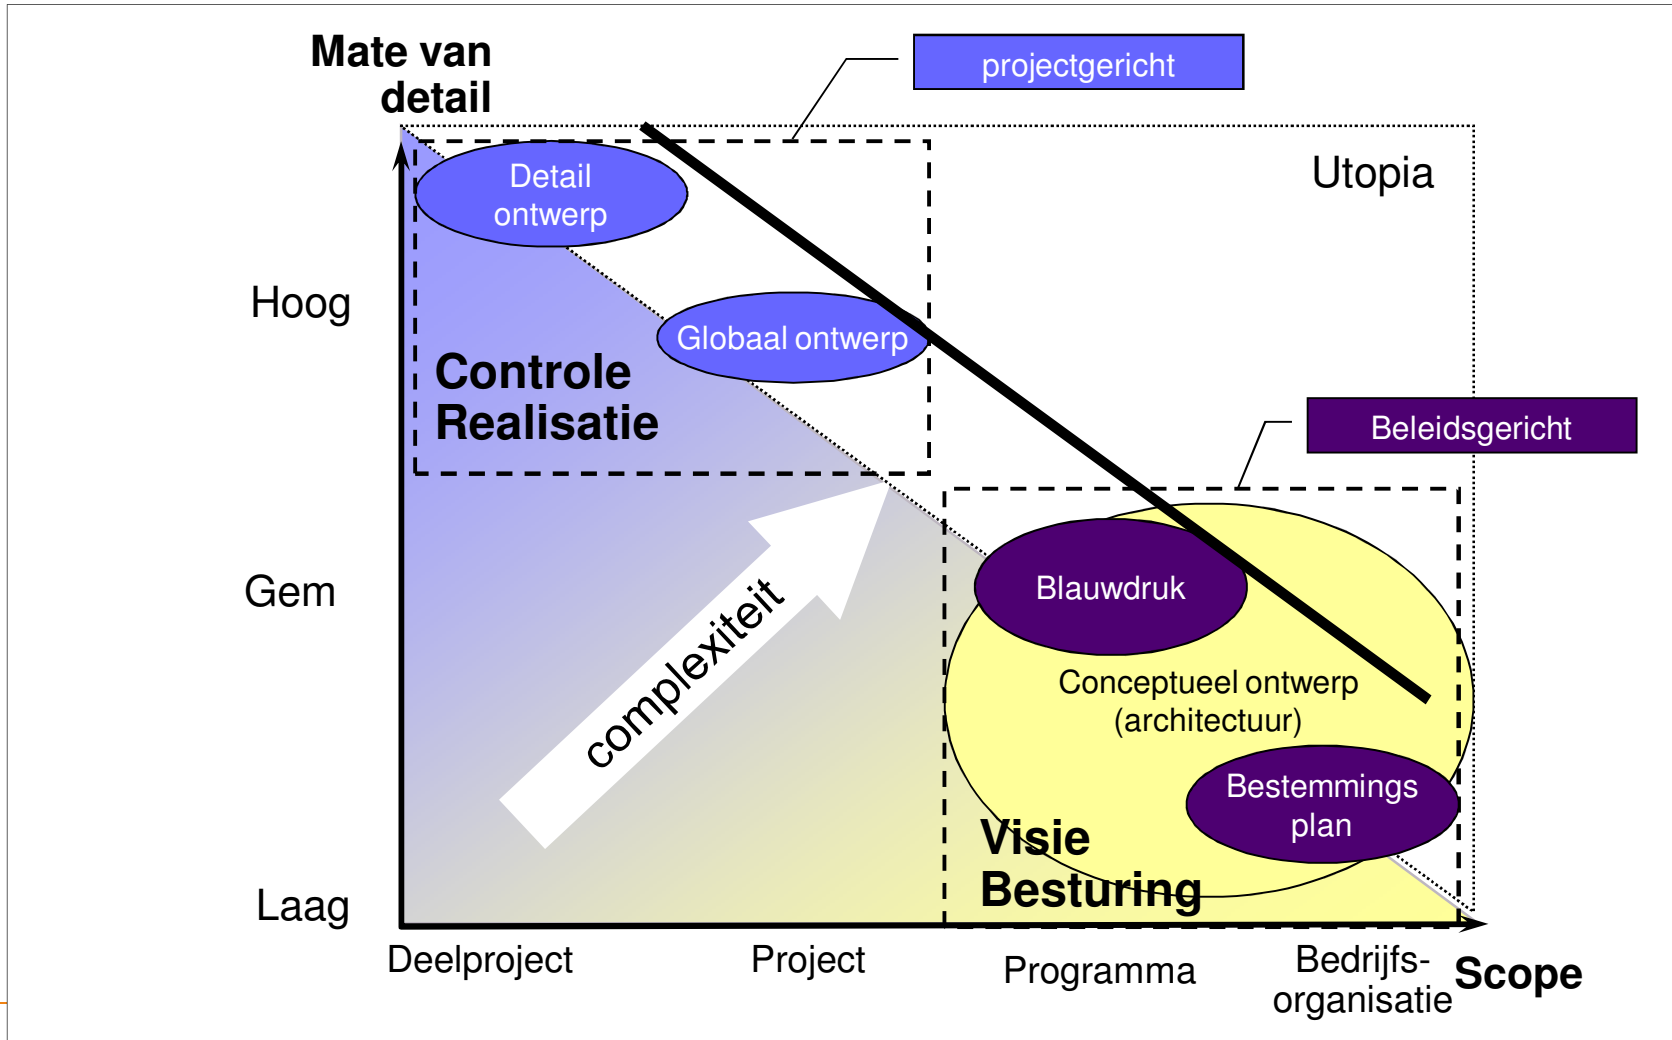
Mate van detail

projectgericht

Utopia

Detail ontwerp

Hoog

Globaal ontwerp

Controle Realisatie

Beleidsgericht

Gem

complexiteit

Blauwdruk

Conceptueel ontwerp (architectuur)

Bestemmings plan

Visie Besturing

Laag

Deelproject

Project

Programma

Bedrijfs-organisatie

Scope